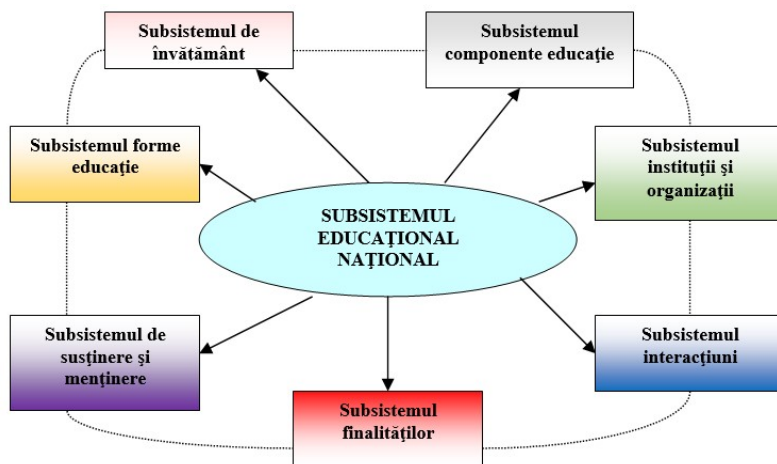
Subsistemul de învăţământ

Subsistemul componente educaţie

Subsistemul forme educaţie

SUBSISTEMUL EDUCAŢIONAL NAŢIONAL

Subsistemul instituţii şi organizaţii

Subsistemul de susţinere şi menţinere

Subsistemul interacţiuni

Subsistemul finalităţilor